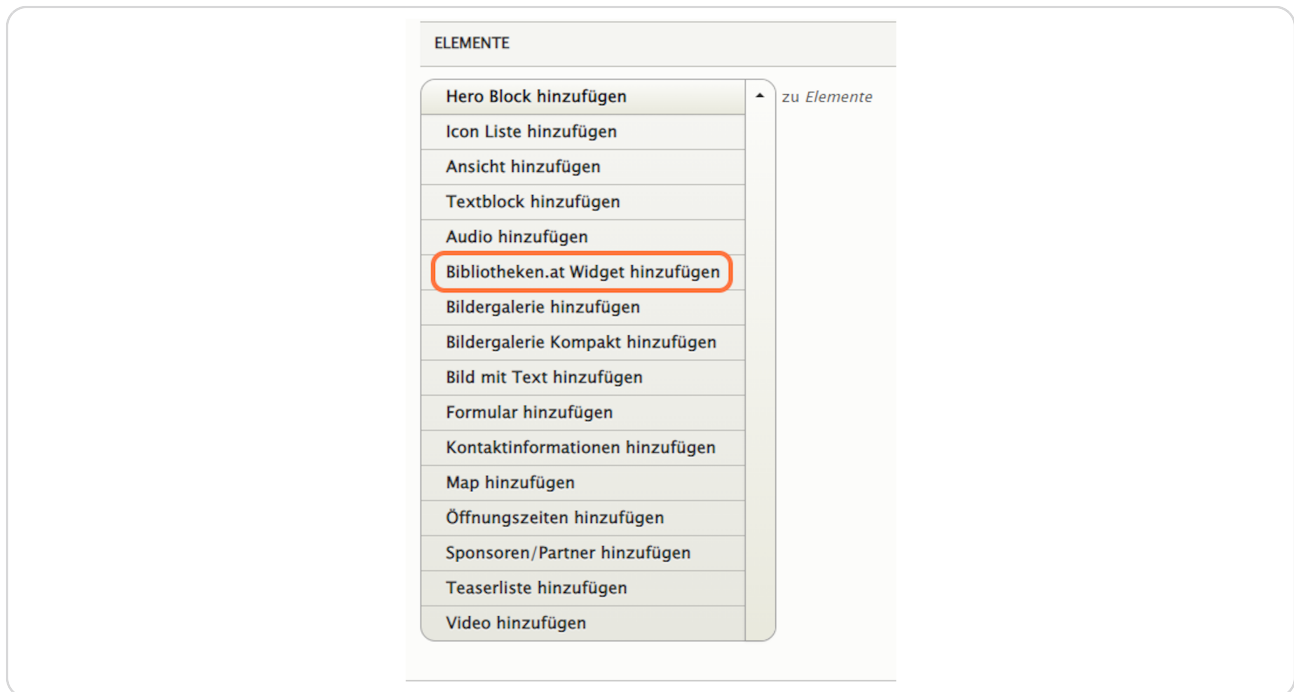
ELEMENTE

Hero Block hinzufügen
zu Elemente
Icon Liste hinzufügen
Ansicht hinzufügen
Textblock hinzufügen
Audio hinzufügen
Bibliotheken.at Widget hinzufügen
Bildergalerie hinzufügen
Bildergalerie Kompakt hinzufügen
Bild mit Text hinzufügen
Formular hinzufügen
Kontaktinformationen hinzufügen
Map hinzufügen
Öffnungszeiten hinzufügen
Sponsoren/Partner hinzufügen
Teaserliste hinzufügen
Video hinzufügen